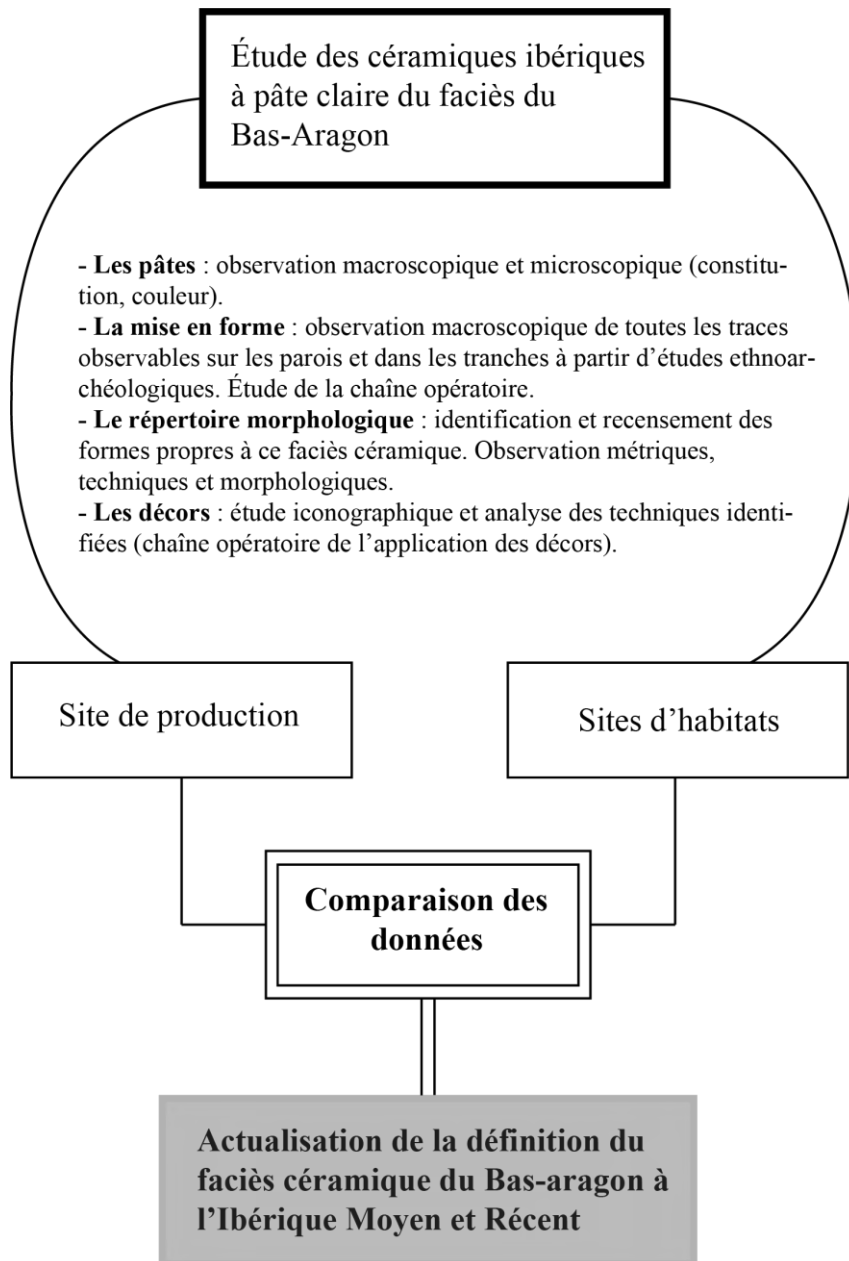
Étude des céramiques ibériques à pâte claire du faciès du Bas-Aragon

- **Les pâtes** : observation macroscopique et microscopique (constitution, couleur).
- **La mise en forme** : observation macroscopique de toutes les traces observables sur les parois et dans les tranches à partir d'études ethnoarchéologiques. Étude de la chaîne opératoire.
- **Le répertoire morphologique** : identification et recensement des formes propres à ce faciès céramique. Observation métriques, techniques et morphologiques.
- **Les décors** : étude iconographique et analyse des techniques identifiées (chaîne opératoire de l'application des décors).

Site de production

Sites d'habitats

**Comparaison des données**

**Actualisation de la définition du faciès céramique du Bas-aragon à l'Ibérique Moyen et Récent**